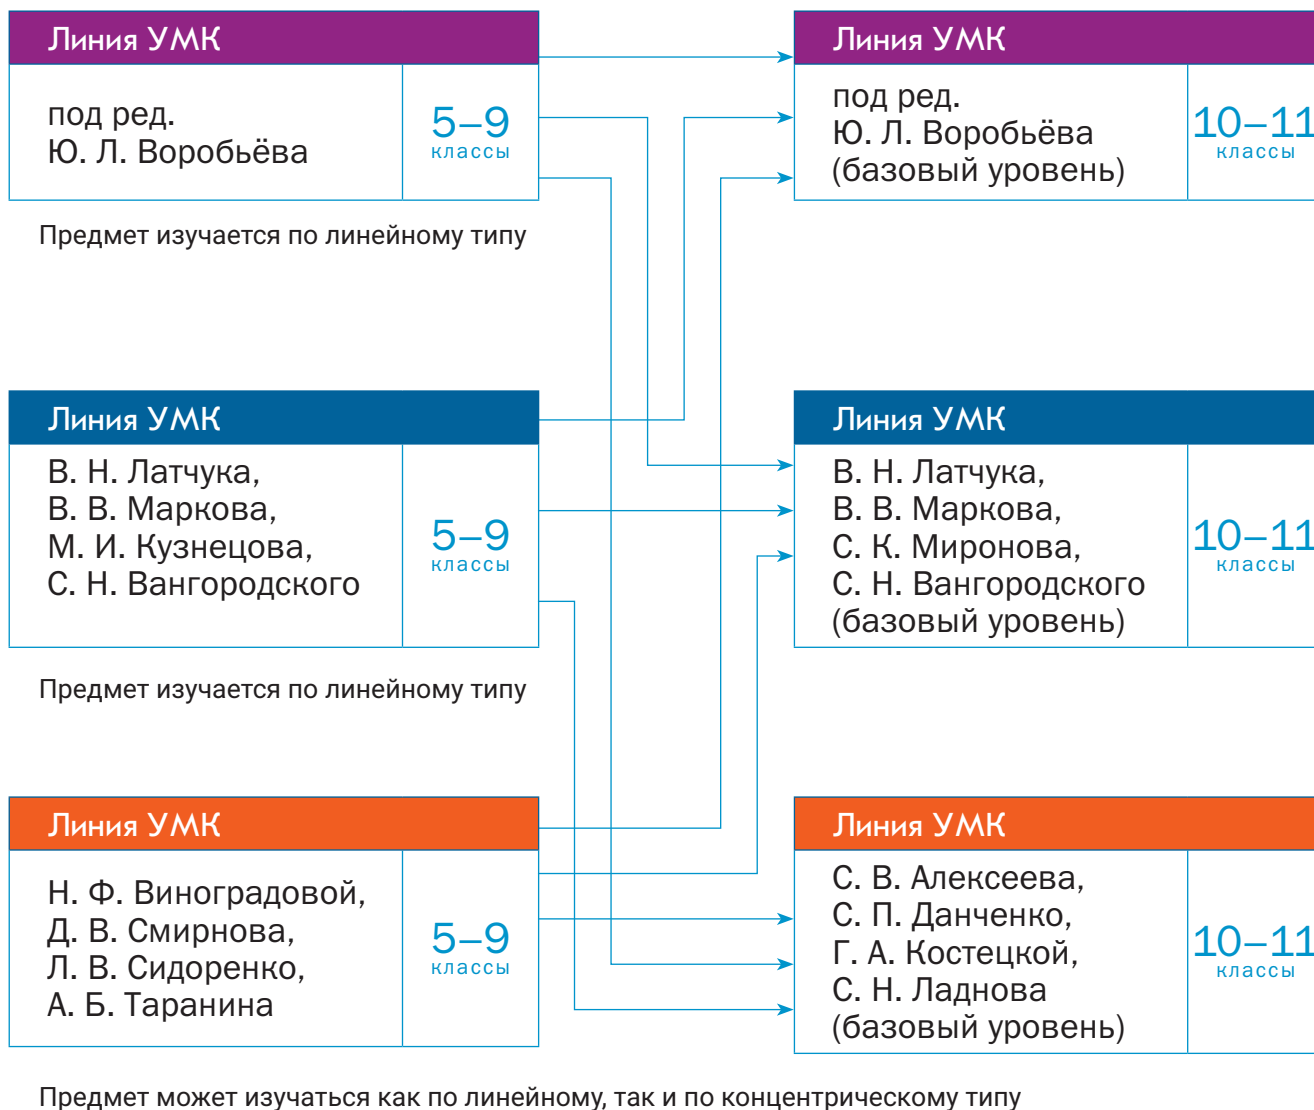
Линия УМК

под ред. Ю. Л. Воробьёва

5–9 классы

Предмет изучается по линейному типу

Линия УМК

В. Н. Латчука, В. В. Маркова, М. И. Кузнецова, С. Н. Вангородского

5–9 классы

Предмет изучается по линейному типу

Линия УМК

Н. Ф. Виноградовой, Д. В. Смирнова, Л. В. Сидоренко, А. Б. Таранина

5–9 классы

Линия УМК

под ред. Ю. Л. Воробьёва (базовый уровень)

10–11 классы

Линия УМК

В. Н. Латчука, В. В. Маркова, С. К. Миронова, С. Н. Вангородского (базовый уровень)

10–11 классы

Линия УМК

С. В. Алексеева, С. П. Данченко, Г. А. Костецкой, С. Н. Ладнова (базовый уровень)

10–11 классы

Предмет может изучаться как по линейному, так и по концентрическому типу